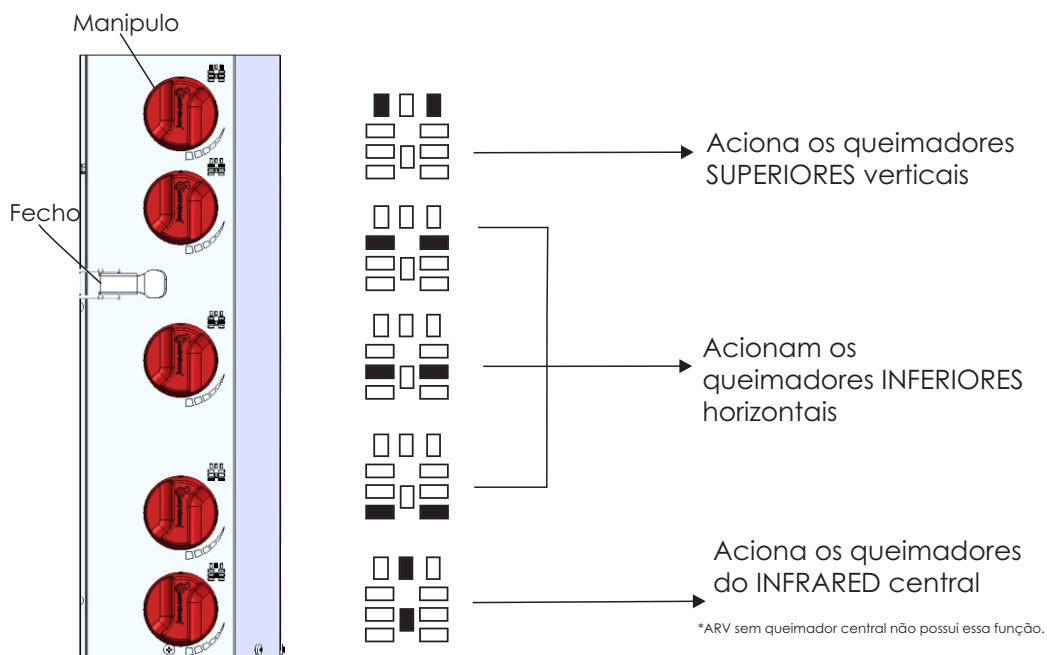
Manipulo

Fecho

Aciona os queimadores SUPERIORES verticais

Acionam os queimadores INFERIORES horizontais

Aciona os queimadores do INFRARED central

*ARV sem queimador central não possui essa função.